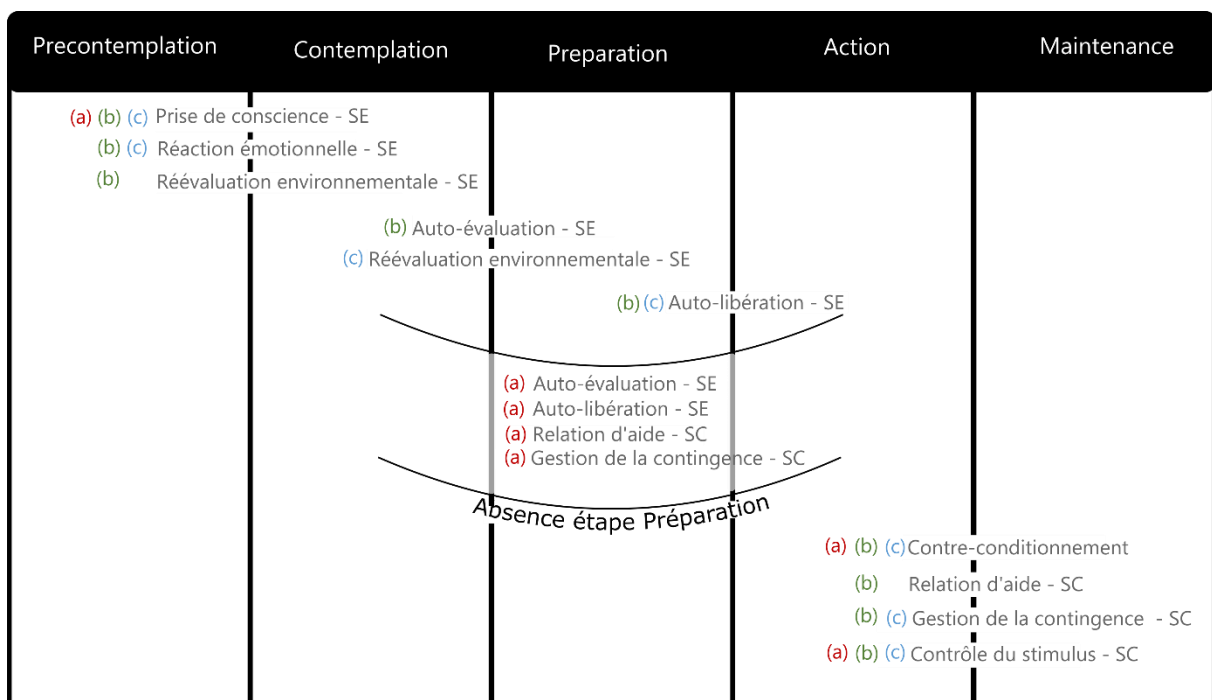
Precontemplation

Contemplation

Preparation

Action

Maintenance

(a) (b) (c) Prise de conscience - SE

(b) (c) Réaction émotionnelle - SE

(b) Réévaluation environnementale - SE

(b) Auto-évaluation - SE

(c) Réévaluation environnementale - SE

(b) (c) Auto-libération - SE

(a) Auto-évaluation - SE

(a) Auto-libération - SE

(a) Relation d'aide - SC

(a) Gestion de la contingence - SC

Absence étape Préparation

(a) (b) (c) Contre-conditionnement

(b) Relation d'aide - SC

(b) (c) Gestion de la contingence - SC

(a) (b) (c) Contrôle du stimulus - SC